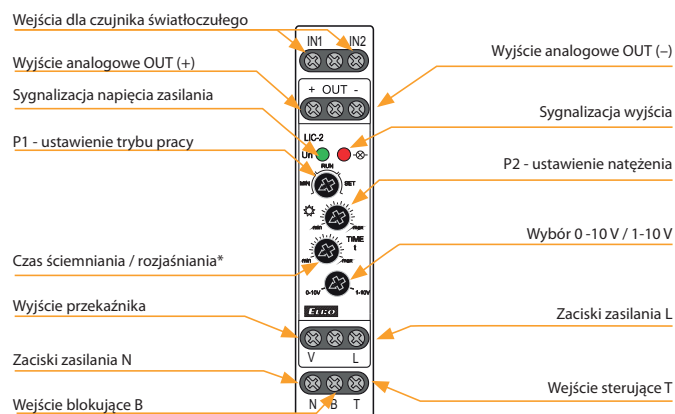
Wejścia dla czujnika światłoczułego

IN1 IN2

Wyjście analogowe OUT (+)

Wyjście analogowe OUT (–)

+ OUT -

Sygnalizacja napięcia zasilania

Sygnalizacja wyjścia

LIC-2

Un

P1 - ustawienie trybu pracy

RUN

MIN

SET

P2 - ustawienie natężenia

min

max

TIME

t

Wybór 0 -10 V / 1-10 V

Czas ściemniania / rozjaśniania*

min

max

0-10V

1-10V

Wyjście przekaźnika

Elko

Zaciski zasilania L

V L

Zaciski zasilania N

Wejście sterujące T

Wejście blokujące B

N B T